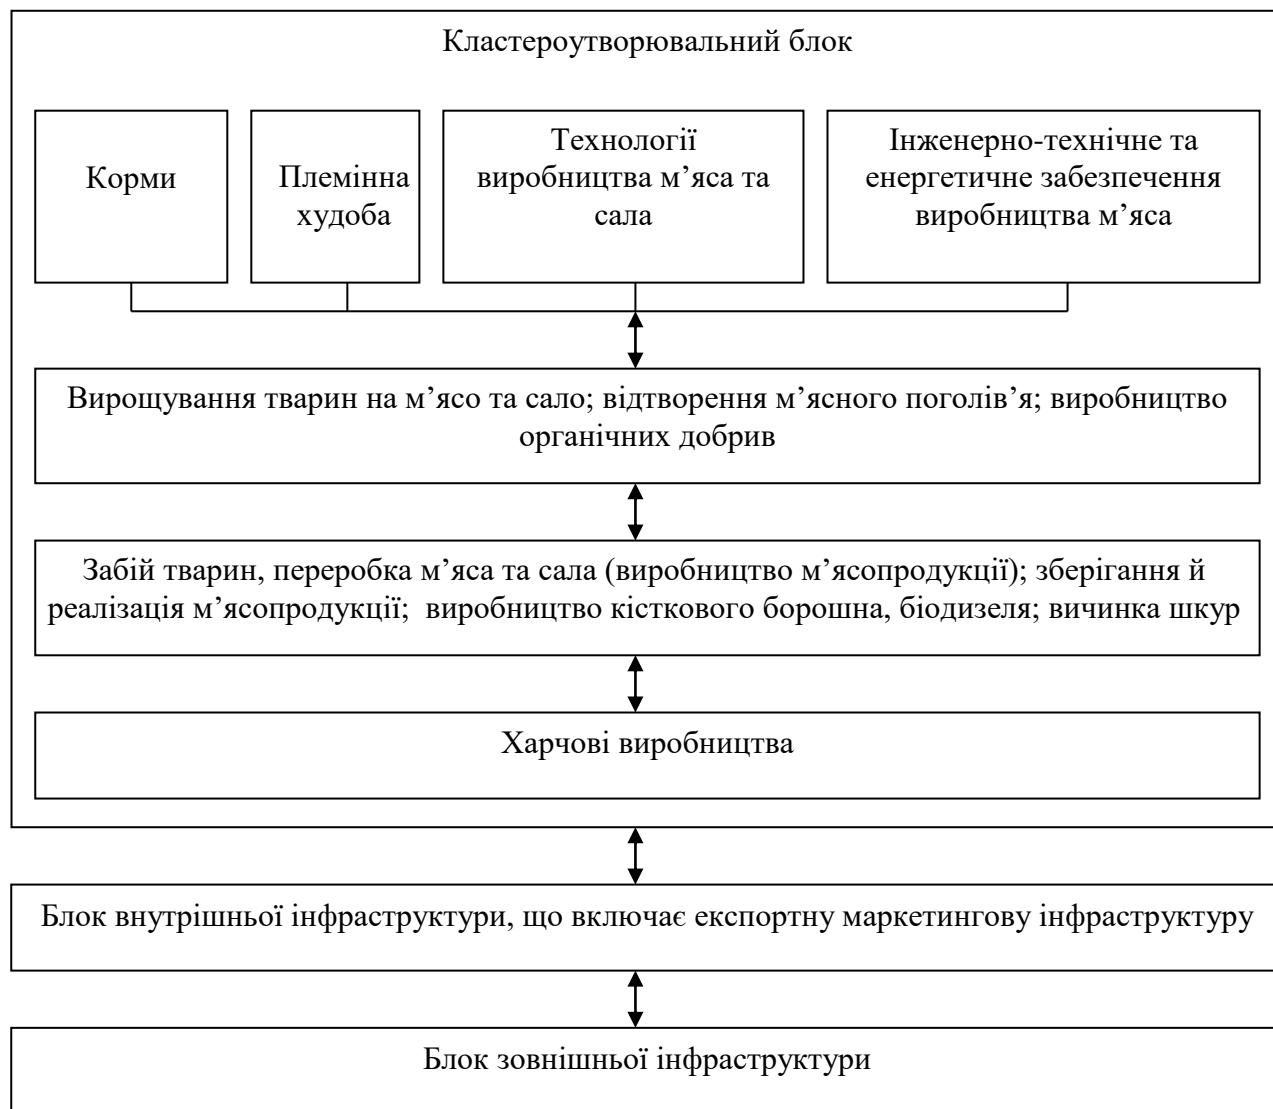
Кластероутворювальний блок

Корми

Племінна худоба

Технології виробництва м’яса та сала

Інженерно-технічне та енергетичне забезпечення виробництва м’яса

Вирощування тварин на м’ясо та сало; відтворення м’ясного поголів’я; виробництво органічних добрив

Забій тварин, переробка м’яса та сала (виробництво м’ясопродукції); зберігання й реалізація м’ясопродукції; виробництво кісткового борошна, біодизеля; вичинка шкур

Харчові виробництва

Блок внутрішньої інфраструктури, що включає експортну маркетингову інфраструктуру

Блок зовнішньої інфраструктури